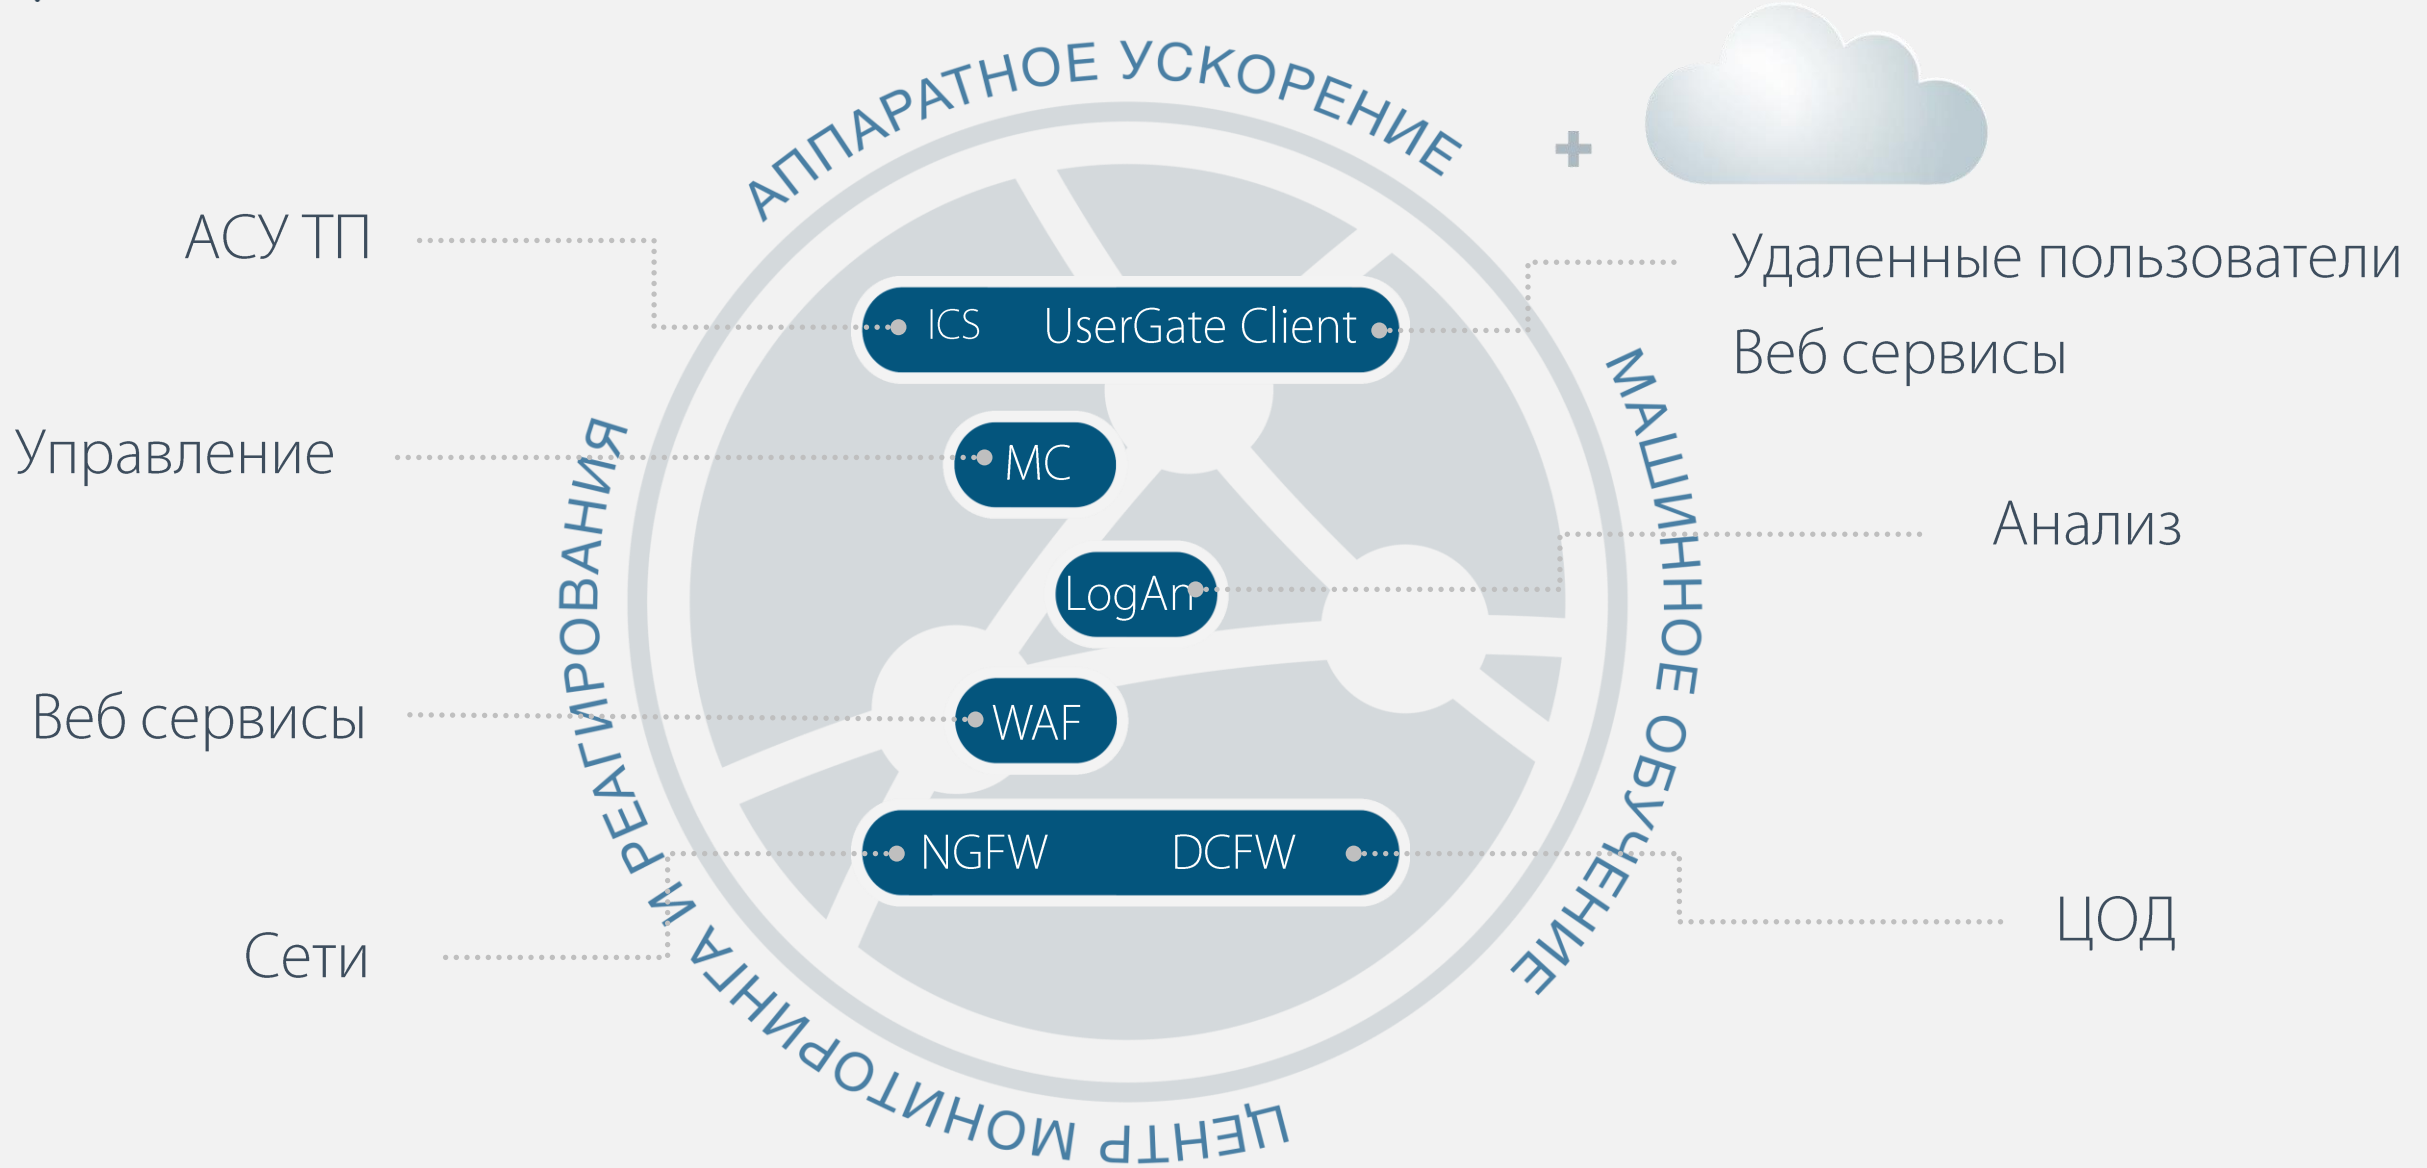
АППАРАТНОЕ УСКОРЕНИЕ

АСУ ТП

ICS

UserGate Client

Удаленные пользователи

Веб сервисы

МАШИННОЕ ОБУЧЕНИЕ

Управление

MC

Анализ

LogAn

Веб сервисы

WAF

ЦЕНТР МОНИТОРИНГА И РЕАГИРОВАНИЯ

NGFW

DCFW

Сети

ЦОД